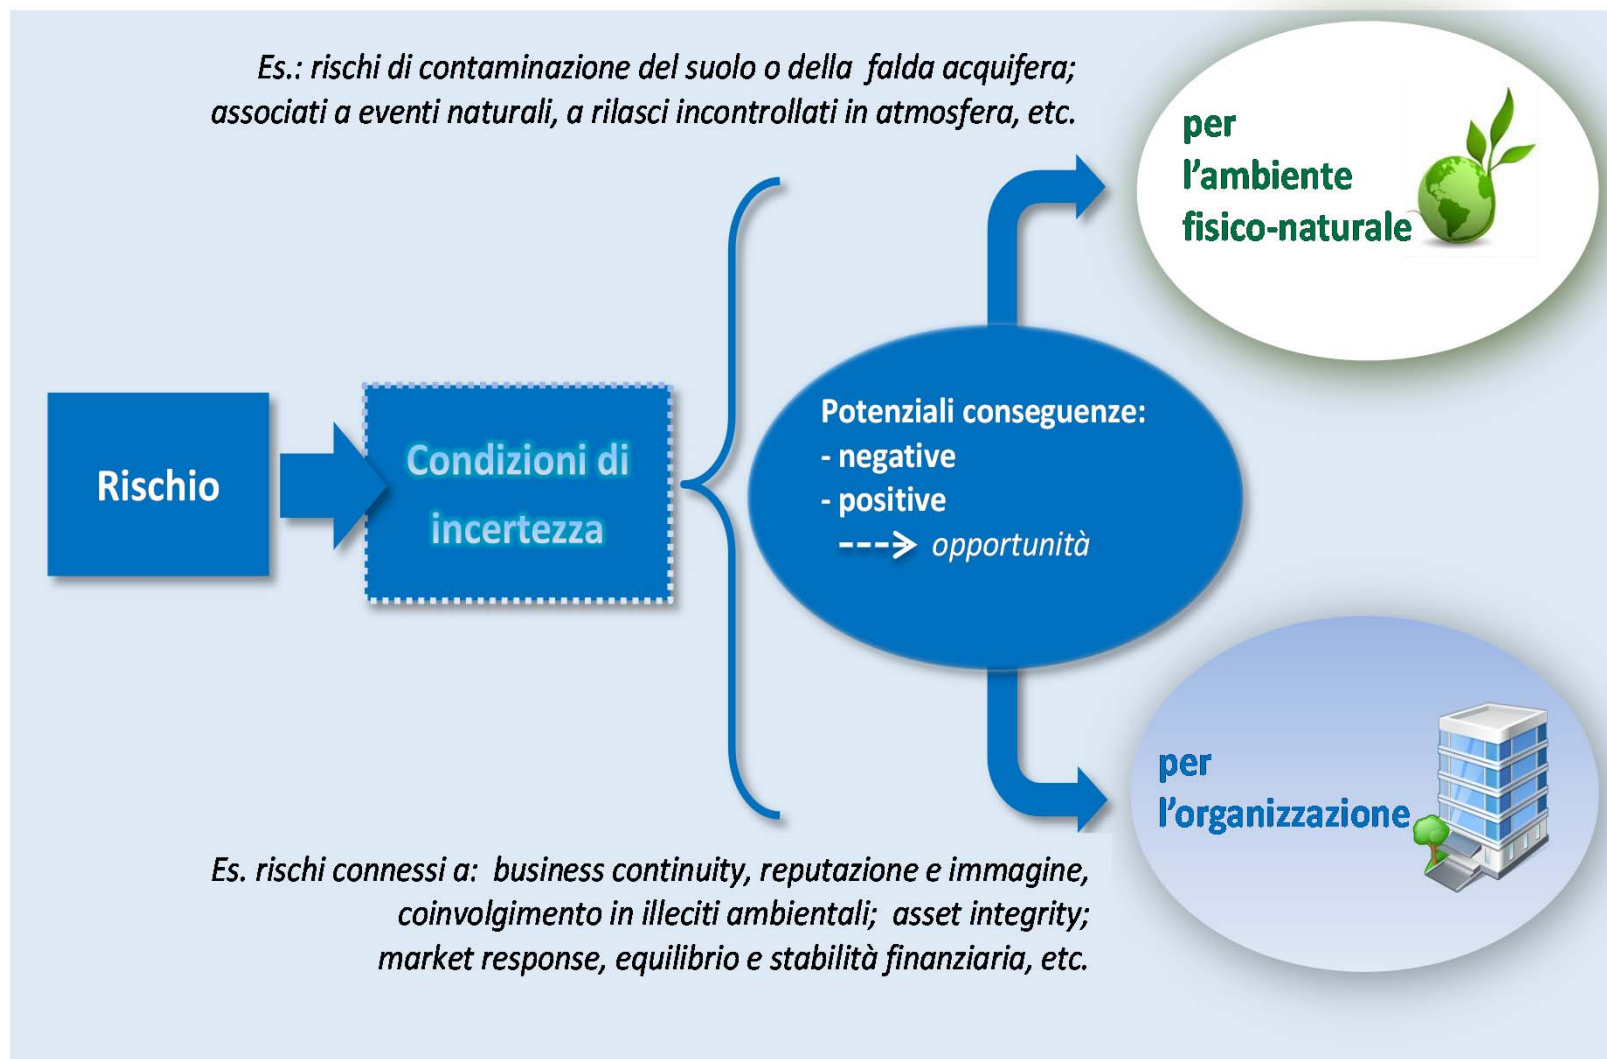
Es.: rischi di contaminazione del suolo o della falda acquifera; associati a eventi naturali, a rilasci incontrollati in atmosfera, etc.

per l'ambiente fisico-naturale

Rischio

Condizioni di incertezza

Potenziali conseguenze:
- negative
- positive
---> opportunità

per l'organizzazione

Es. rischi connessi a: business continuity, reputazione e immagine, coinvolgimento in illeciti ambientali; asset integrity; market response, equilibrio e stabilità finanziaria, etc.